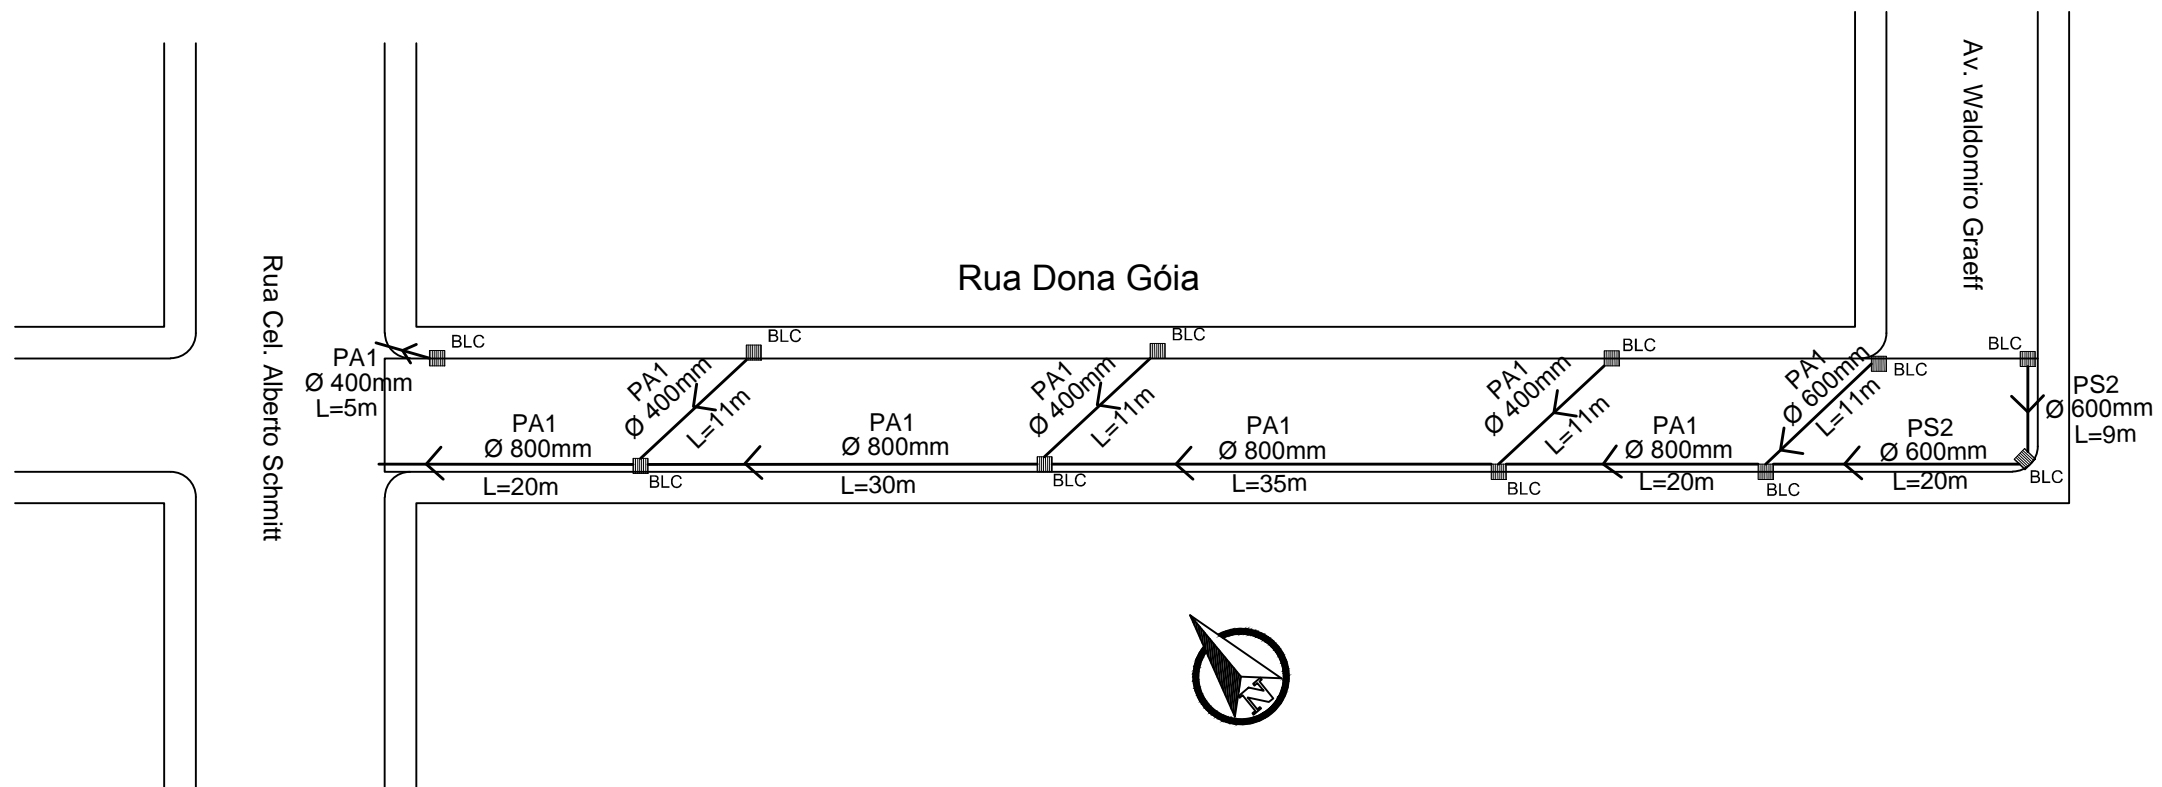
Rua Cel. Alberto Schmitt

Rua Dona Góia

Av. Waldomiro Graeff

PA1
Ø 400mm
L=5m

BLC

PA1
Ø 400mm
L=11m

BLC

PA1
Ø 400mm
L=11m

BLC

PA1
Ø 400mm
L=11m

BLC

PA1
Ø 600mm
L=11m

BLC

BLC

PS2
Ø 600mm
L=9m

PA1
Ø 800mm
L=20m

BLC

PA1
Ø 800mm
L=30m

BLC

PA1
Ø 800mm
L=35m

BLC

PA1
Ø 800mm
L=20m

BLC

PS2
Ø 600mm
L=20m

BLC

N